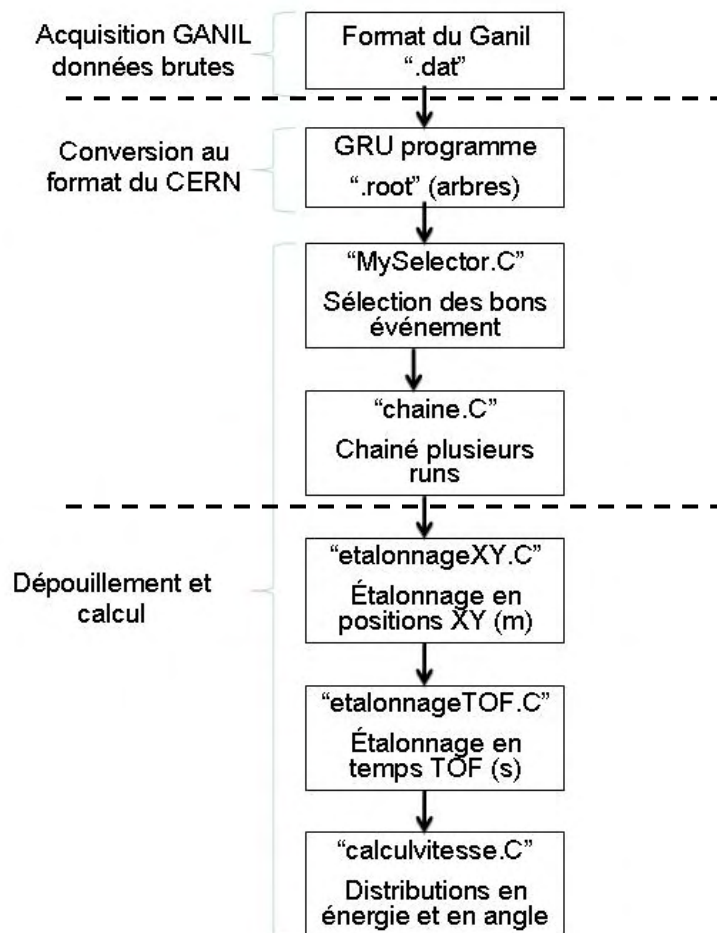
Acquisition GANIL données brutes

Format du Ganil ".dat"

Conversion au format du CERN

GRU programme ".root" (arbres)

"MySelector.C" Sélection des bons événement

"chaine.C" Chainé plusieurs runs

Dépouillement et calcul

"etalonnageXY.C" Étalonnage en positions XY (m)

"etalonnageTOF.C" Étalonnage en temps TOF (s)

"calculvitesse.C" Distributions en énergie et en angle